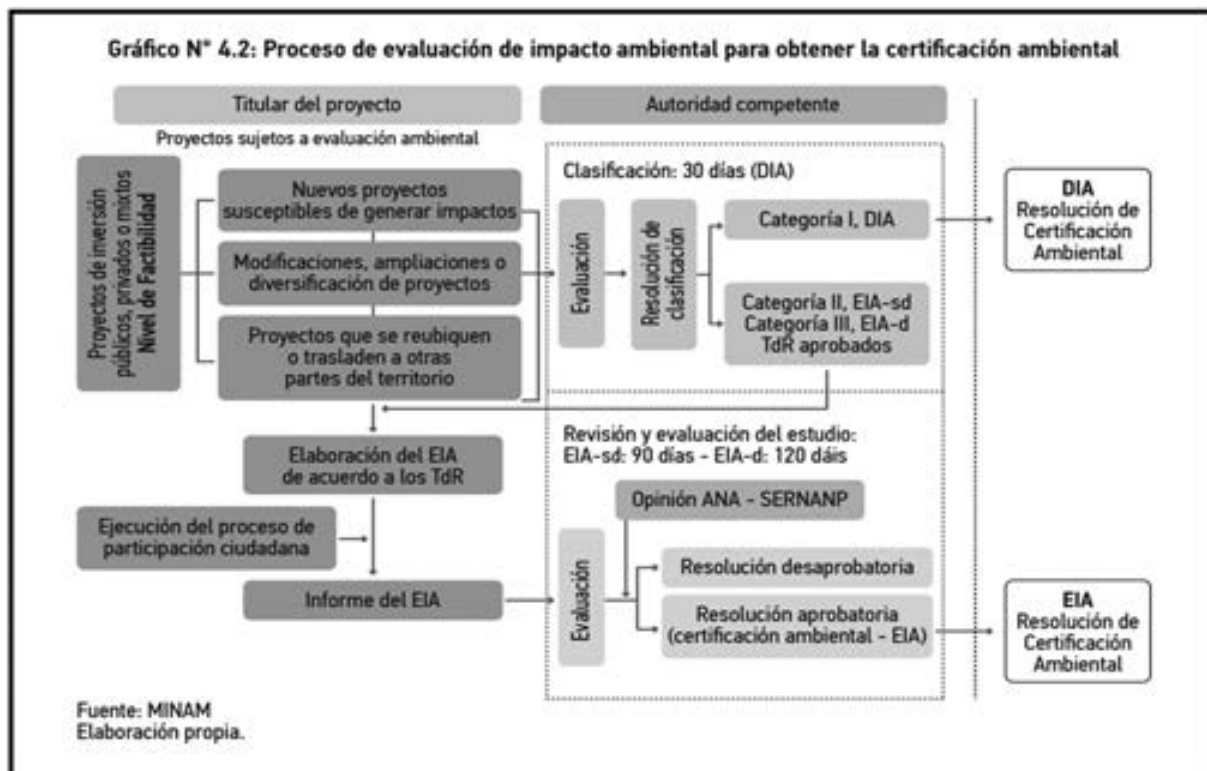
Gráfico N° 4.2: Proceso de evaluación de impacto ambiental para obtener la certificación ambiental

Titular del proyecto

Autoridad competente

Proyectos sujetos a evaluación ambiental

Proyectos de inversión públicos, privados o mixtos Nivel de Factibilidad

Nuevos proyectos susceptibles de generar impactos

Modificaciones, ampliaciones o diversificación de proyectos

Proyectos que se reubiquen o trasladen a otras partes del territorio

Clasificación: 30 días (DIA)

Evaluación

Resolución de clasificación

Categoría I, DIA

Categoría II, EIA-sd
Categoría III, EIA-d
TdR aprobados

DIA
Resolución de Certificación Ambiental

Elaboración del EIA de acuerdo a los TdR

Ejecución del proceso de participación ciudadana

Informe del EIA

Revisión y evaluación del estudio:
EIA-sd: 90 días - EIA-d: 120 dáis

Opinión ANA - SERNANP

Evaluación

Resolución desaprobatoria

Resolución aprobatoria (certificación ambiental - EIA)

EIA
Resolución de Certificación Ambiental

Fuente: MINAM
Elaboración propia.